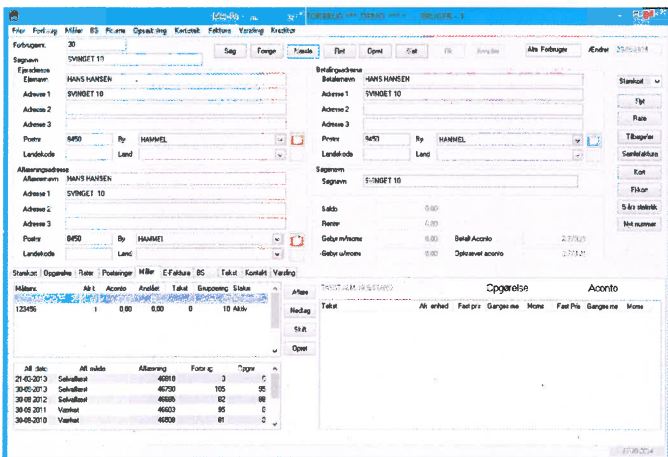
Filer Forbrug Måler BS Ræerne Opsætning Kartotek Faktura Visning Kreditor

Forbruger. 30
Søgenavn SVINGET 10

Søg Forrige Næste Ret Opret Slet Alle Forbruger Ændret 25-06-2014

Ejeradresse
Ejernavn HANS HANSEN
Adresse 1 SVINGET 10
Adresse 2
Adresse 3
Postnr 8450 By HAMMEL
Landekode Land

Betaleradresse
Betalernavn HANS HANSEN
Adresse 1 SVINGET 10
Adresse 2
Adresse 3
Postnr 8450 By HAMMEL
Landekode Land

Stamkort
Flyt
Rate
Tilbagefør
Samlefaktura
Kort
Flekor
5 års statistik
Nyt nummer

Afleveringsadresse
Afleveringsnavn HANS HANSEN
Adresse 1 SVINGET 10
Adresse 2
Adresse 3
Postnr 8450 By HAMMEL
Landekode Land

Søgenavn
Søgenavn SVINGET 10

Saldo 0,00
Renter 0,00
Gebyr m/moms 0,00 Betalt Aconto 2.770,00
Gebyr u/moms 0,00 Opkrævet aconto 2.770,00

Stamkort Opgørelse Rater Posteringer Måler E-Faktura BS Tekst Kontakt Visning

| Målernr. | Art | Aconto | Andelet | Takst | Gruppering | Status |
|---|---|---|---|---|---|---|
| 123456 | 1 | 0,00 | 0,00 | 0 | 10 | Aktiv |

Aflæs
Nedlæg
Skift
Opret

| Afl. dato | Afl. måde | Aflæsning | Forbrug | Opgør |
|---|---|---|---|---|
| 21-03-2013 | Selvaflæst | 46810 | 3 | 0 |
| 30-06-2013 | Selvaflæst | 46790 | 105 | 95 |
| 30-06-2012 | Selvaflæst | 46685 | 82 | 88 |
| 30-06-2011 | Værket | 46603 | 95 | 0 |
| 30-06-2010 | Værket | 46508 | 81 | 0 |

Opgørelse Aconto

| Tekst | Ak. enhed | Fast pris | Gange me | Moms | Fast Pris | Gange me | Moms |
|---|---|---|---|---|---|---|---|